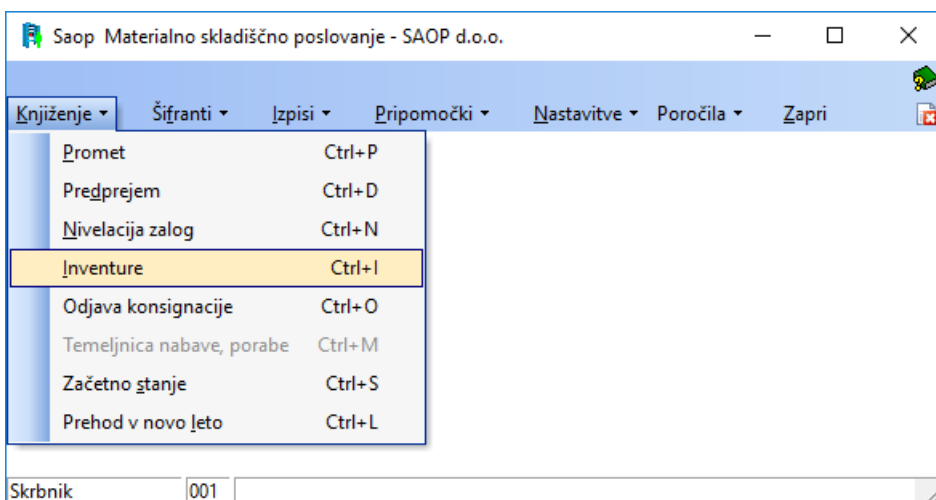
Saop Materialno skladiščno poslovanje - SAOP d.o.o.

Knjiženje ▾ Šifranti ▾ Izpisi ▾ Pripomočki ▾ Nastavitve ▾ Poročila ▾ Zapri

Promet Ctrl+P
Predprejem Ctrl+D
Nivelacija zalog Ctrl+N
Inventure Ctrl+I
Odjava konsignacije Ctrl+O
Temeljnica nabave, porabe Ctrl+M
Začetno stanje Ctrl+S
Prehod v novo leto Ctrl+L

Skrbnik 001